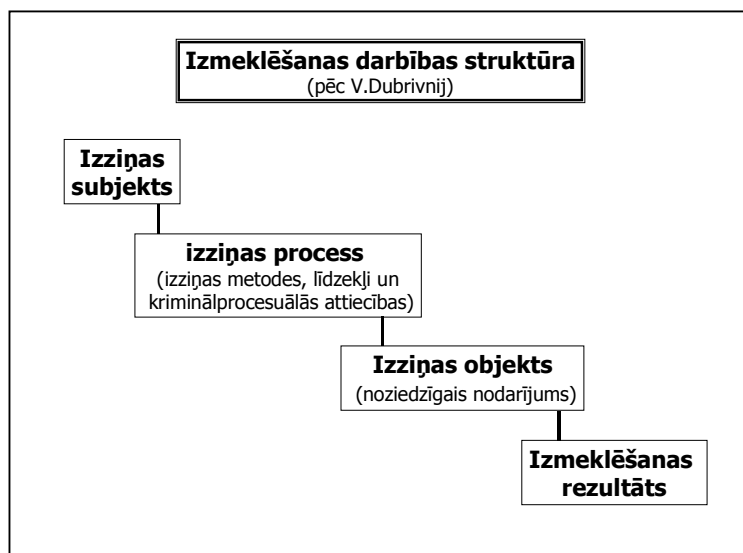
Izmeklēšanas darbības struktūra
(pēc V.Dubrivnij)

Izziņas subjekts

izziņas process
(izziņas metodes, līdzekļi un kriminālprocesuālās attiecības)

Izziņas objekts
(noziedzīgais nodarījums)

Izmeklēšanas rezultāts